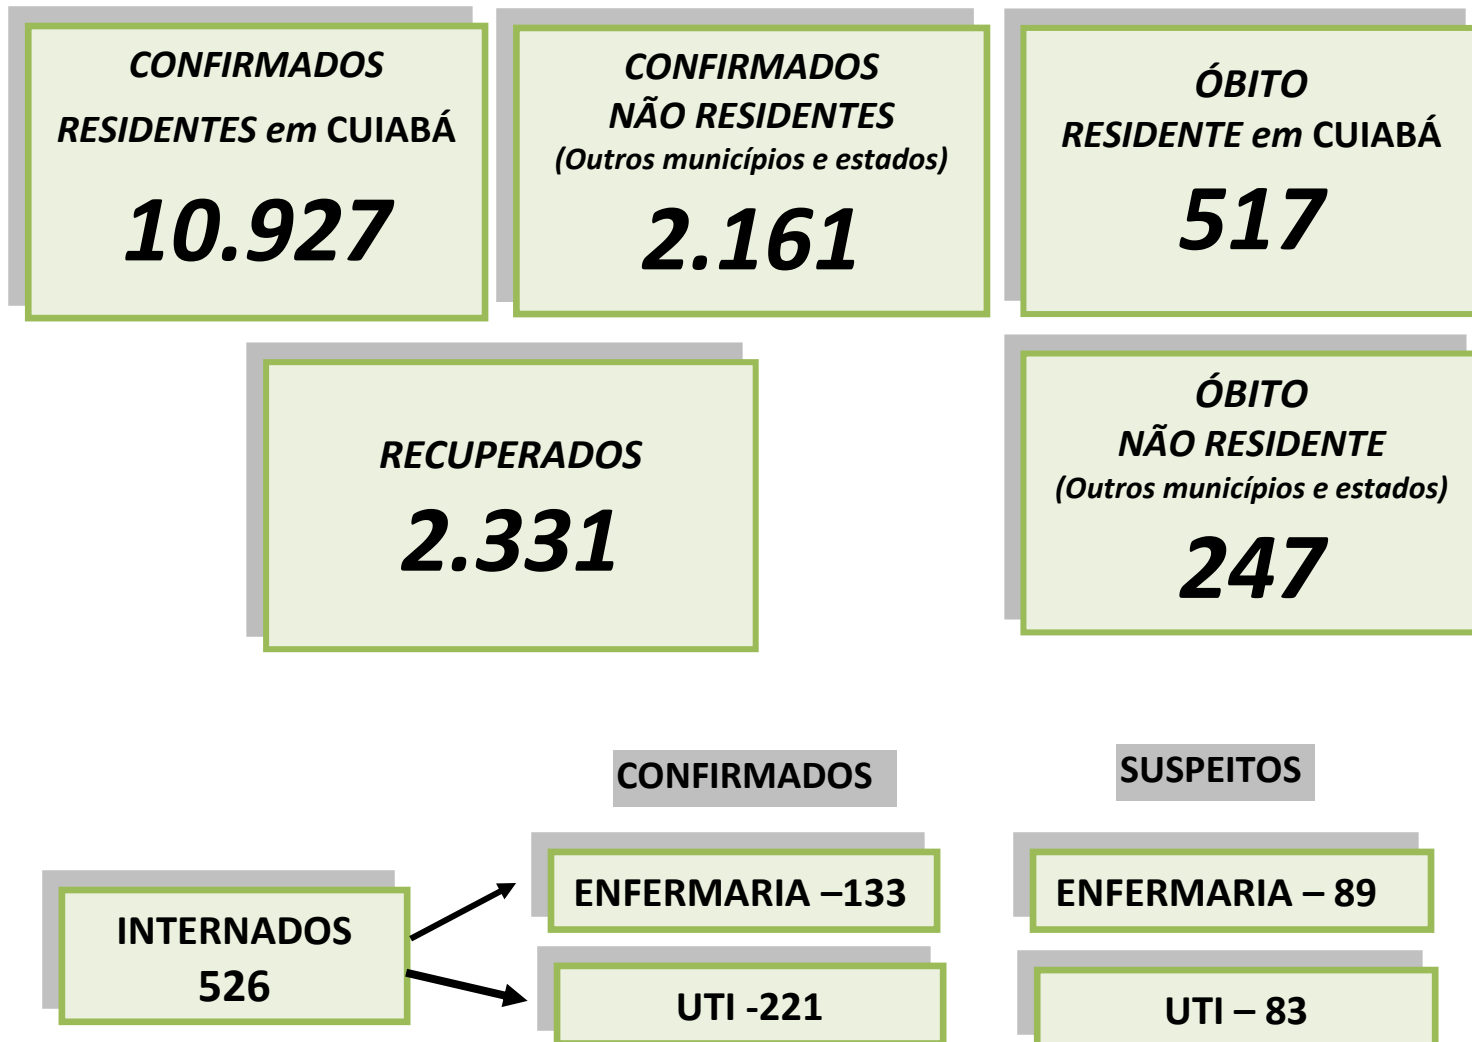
CONFIRMADOS
RESIDENTES em CUIABÁ
10.927

CONFIRMADOS
NÃO RESIDENTES
(Outros municípios e estados)
2.161

ÓBITO
RESIDENTE em CUIABÁ
517

RECUPERADOS
2.331

ÓBITO
NÃO RESIDENTE
(Outros municípios e estados)
247

CONFIRMADOS

SUSPEITOS

INTERNADOS
526

ENFERMARIA –133

UTI -221

ENFERMARIA – 89

UTI – 83